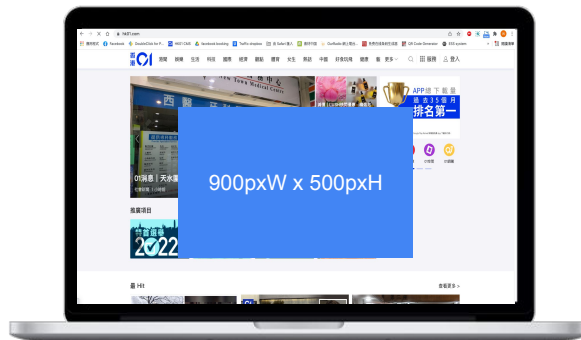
hk01.com

Facebook

DoubleClick for P...

facebook booking

01

港聞

娛樂

生活

時事

國際

經濟

觀點

體育

女生

熱話

中國

好食玩飛

健康

更多

搜尋

登入

APP總下載量

過去35個月

排名第一

01消息｜天水圍

推薦項目

2022

900pxW x 500pxH

Hit

看更多 >